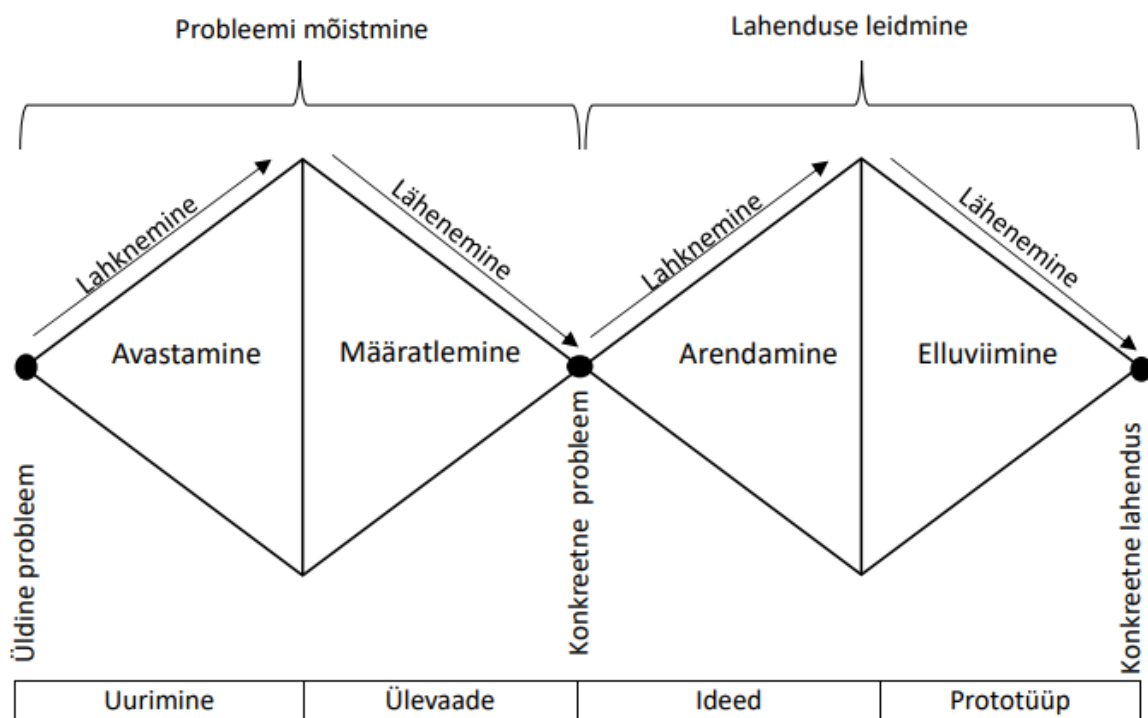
Probleemi mõistmine

Lahenduse leidmine

Lahknemine

Lähenemine

Lahknemine

Lähenemine

Avastamine

Määratlemine

Arendamine

Elluviimine

Üldine probleem

Konkreetne probleem

Konkreetne lahendus

| Uurimine | Ülevaade | Ideed | Prototüüp |
|---|---|---|---|